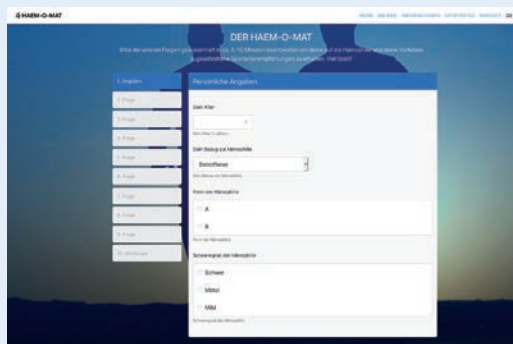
HAEM-O-MAT

HOME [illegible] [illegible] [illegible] KONTAKT

DER HAEM-O-MAT

Bitte die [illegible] Fragen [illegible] etwa 5-10 Minuten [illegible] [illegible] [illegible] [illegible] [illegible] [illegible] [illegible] Viel Spaß!

1. Angaben
1. Frage
2. Frage
3. Frage
4. Frage
5. Frage
6. Frage
7. Frage
8. Frage
9. Frage
10. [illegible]

Persönliche Angaben

Dein Alter

Dein Alter in Jahren

Dein Bezug zur Hämophilie

Betroffener

Dein Bezug zur Hämophilie

Form der Hämophilie

A

B

Form der Hämophilie

Schweregrad der Hämophilie

Schwer

Mittel

Mild

Schweregrad der Hämophilie